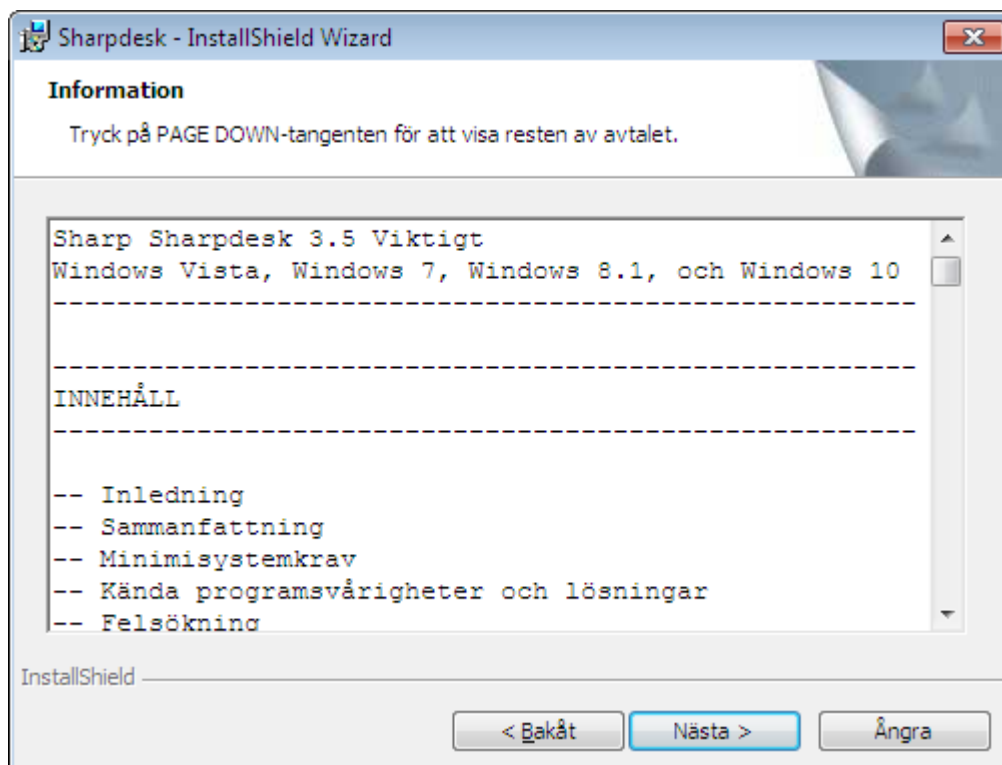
Sharpdesk - InstallShield Wizard

**Information**

Tryck på PAGE DOWN-tangenten för att visa resten av avtalet.

Sharp Sharpdesk 3.5 Viktigt
Windows Vista, Windows 7, Windows 8.1, och Windows 10
--------------------------------------------------

--------------------------------------------------
INNEHÅLL
--------------------------------------------------

-- Inledning
-- Sammanfattning
-- Minimisystemkrav
-- Kända programsvårigheter och lösningar
-- Felsökning

InstallShield

< Bakåt
Nästa >
Ångra